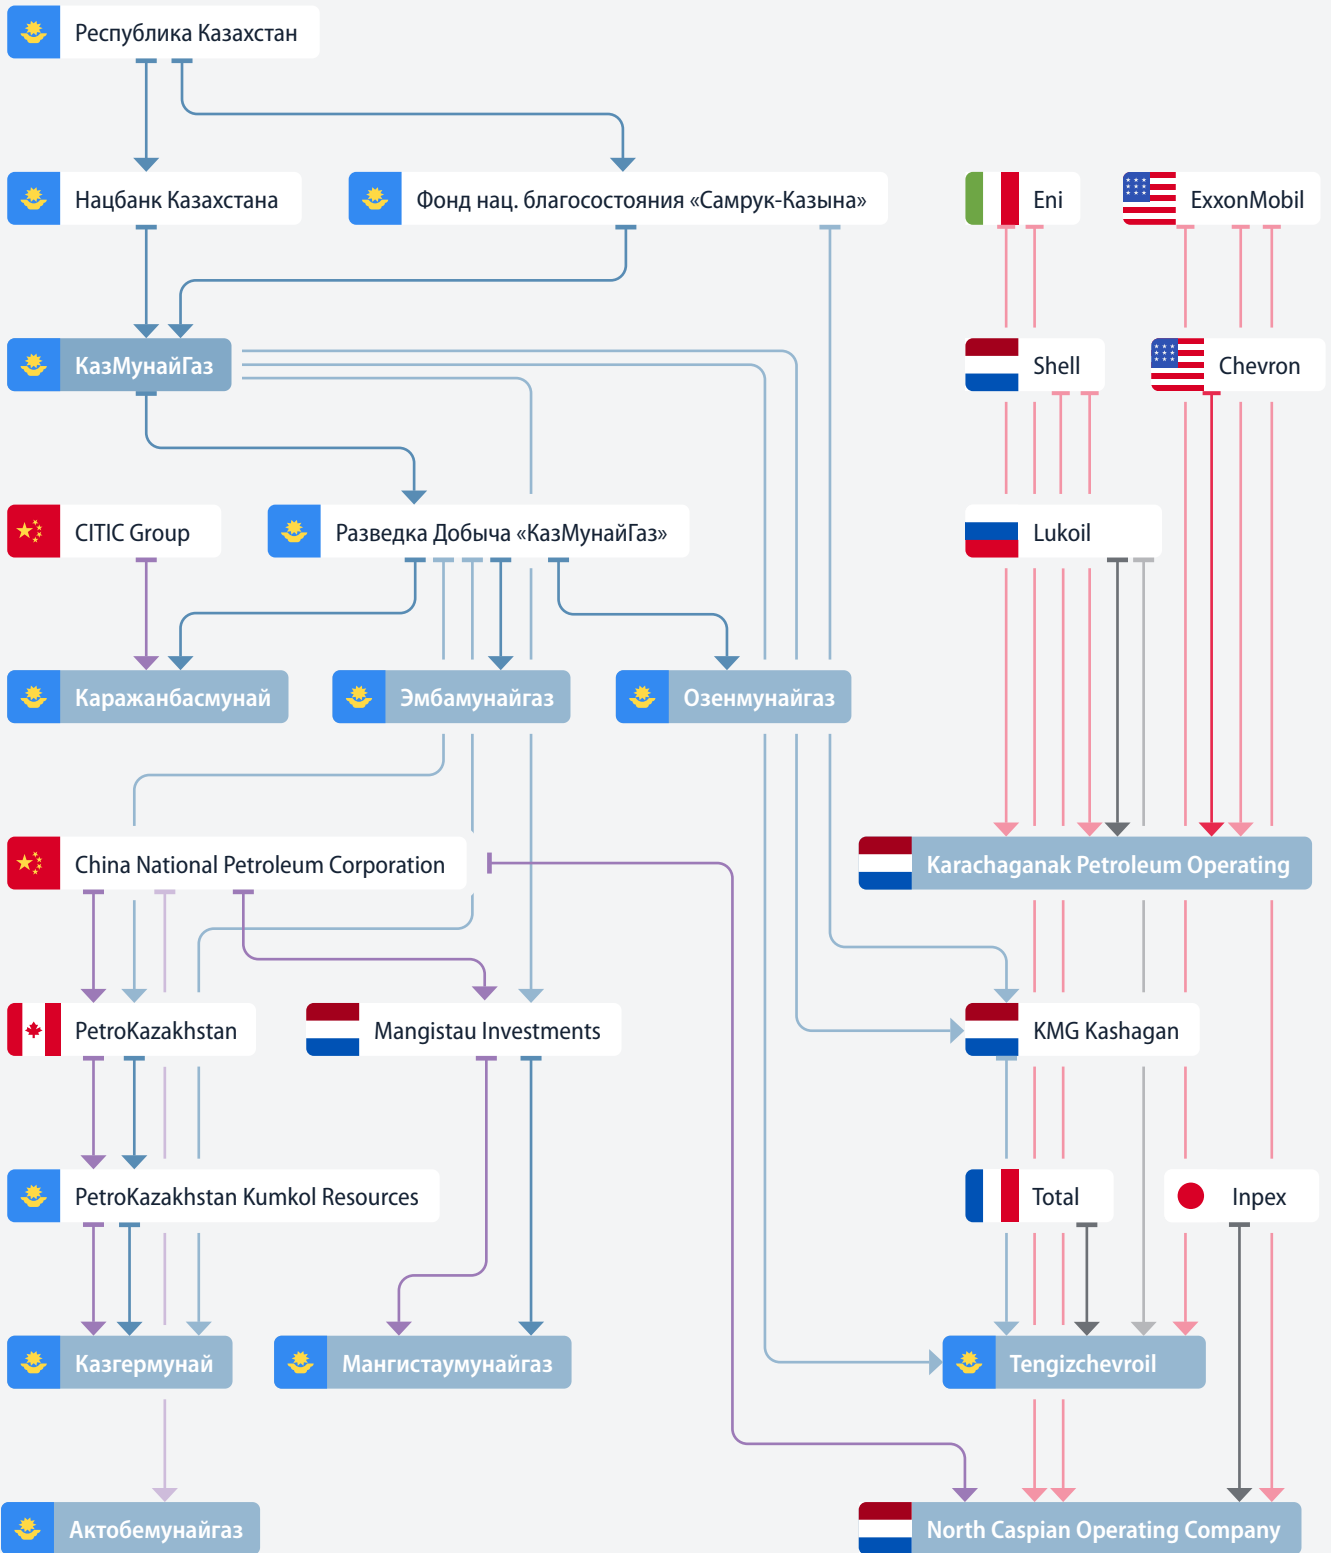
Республика Казахстан

Нацбанк Казахстана

Фонд нац. благосостояния «Самрук-Казына»

Eni

ExxonMobil

КазМунайГаз

Shell

Chevron

CITIC Group

Разведка Добыча «КазМунайГаз»

Lukoil

Каражанбасмунай

Эмбамунайгаз

Озенмунайгаз

China National Petroleum Corporation

Karachaganak Petroleum Operating

PetroKazakhstan

Mangistau Investments

KMG Kashagan

PetroKazakhstan Kumkol Resources

Total

Inpex

Казгермунай

Мангистаумунайгаз

Tengizchevroil

Актобемунайгаз

North Caspian Operating Company